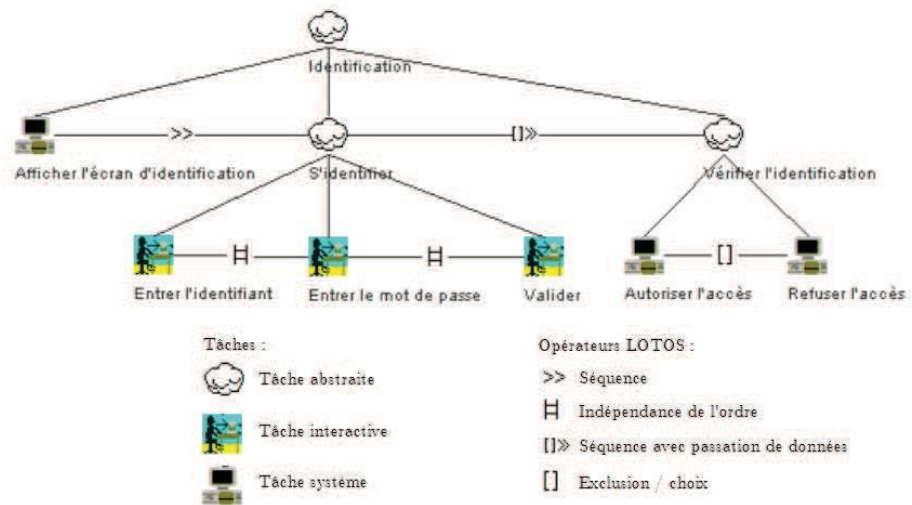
Identification

>>

[]»

Afficher l'écran d'identification

S'identifier

Vérifier l'identification

|=|

|=|

[]

Entrer l'identifiant

Entrer le mot de passe

Valider

Autoriser l'accès

Refuser l'accès

Tâches :

Tâche abstraite

Tâche interactive

Tâche système

Opérateurs LOTOS :

>> Séquence

|=| Indépendance de l'ordre

[]» Séquence avec passation de données

[] Exclusion / choix